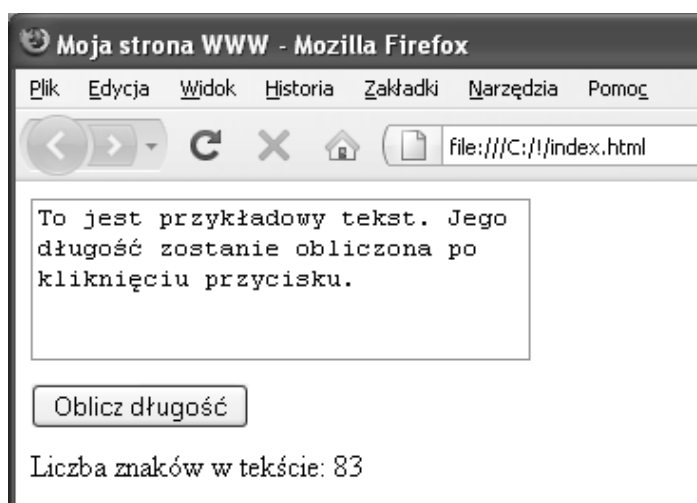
Moja strona WWW - Mozilla Firefox

Plik Edycja Widok Historia Zakładki Narzędzia Pomoc

file:///C:/!/index.html

To jest przykładowy tekst. Jego długość zostanie obliczona po kliknięciu przycisku.

Oblicz długość

Liczba znaków w tekście: 83